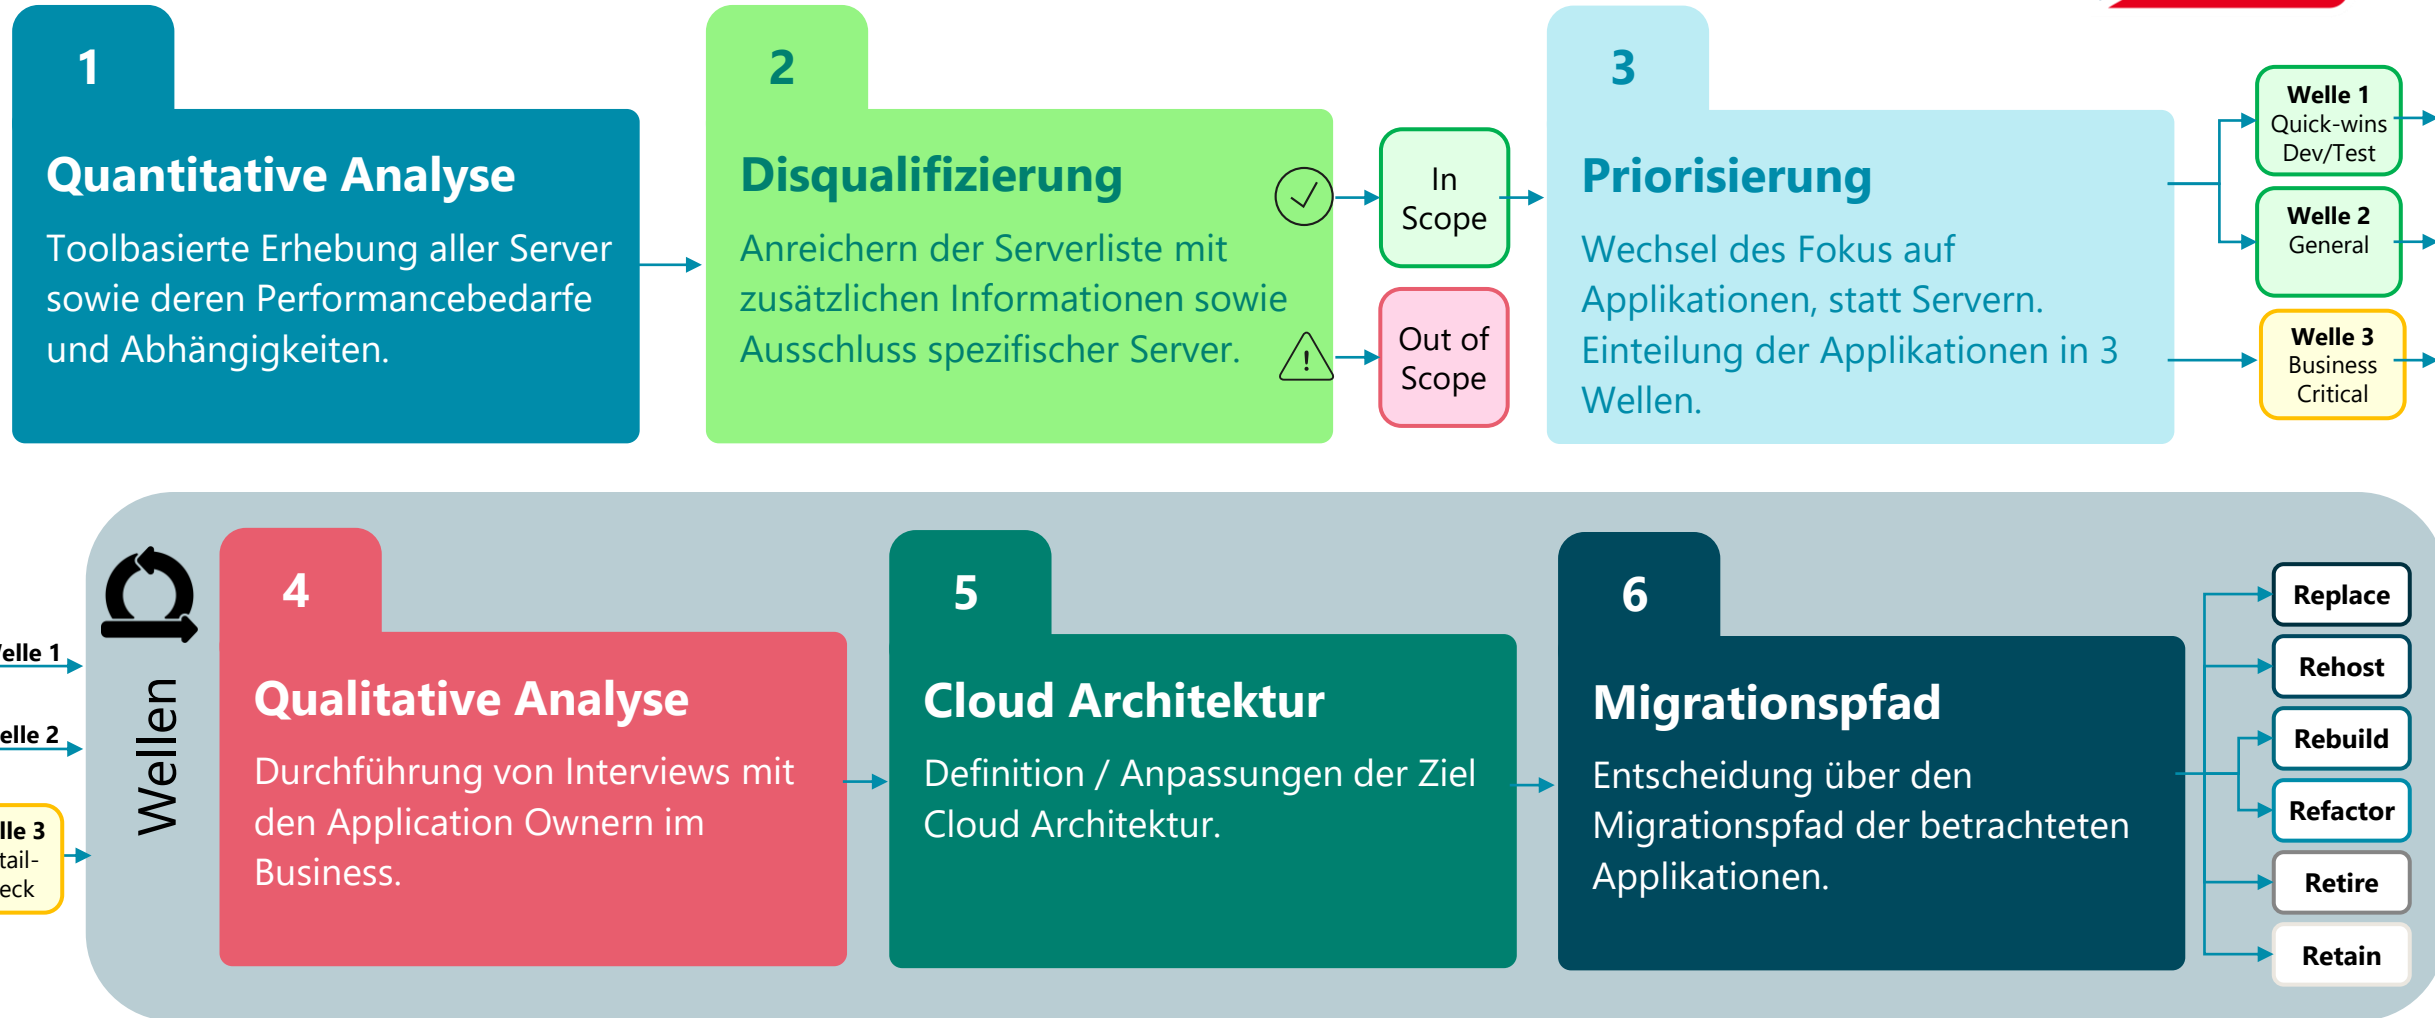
1

Quantitative Analyse

Toolbasierte Erhebung aller Server sowie deren Performancebedarfe und Abhängigkeiten.

2

Disqualifizierung

Anreichern der Serverliste mit zusätzlichen Informationen sowie Ausschluss spezifischer Server.

In Scope

Out of Scope

3

Priorisierung

Wechsel des Fokus auf Applikationen, statt Servern. Einteilung der Applikationen in 3 Wellen.

Welle 1 Quick-wins Dev/Test

Welle 2 General

Welle 3 Business Critical

elle 1

elle 2

lle 3 tail- eck

Wellen

4

Qualitative Analyse

Durchführung von Interviews mit den Application Ownern im Business.

5

Cloud Architektur

Definition / Anpassungen der Ziel Cloud Architektur.

6

Migrationspfad

Entscheidung über den Migrationspfad der betrachteten Applikationen.

Replace

Rehost

Rebuild

Refactor

Retire

Retain